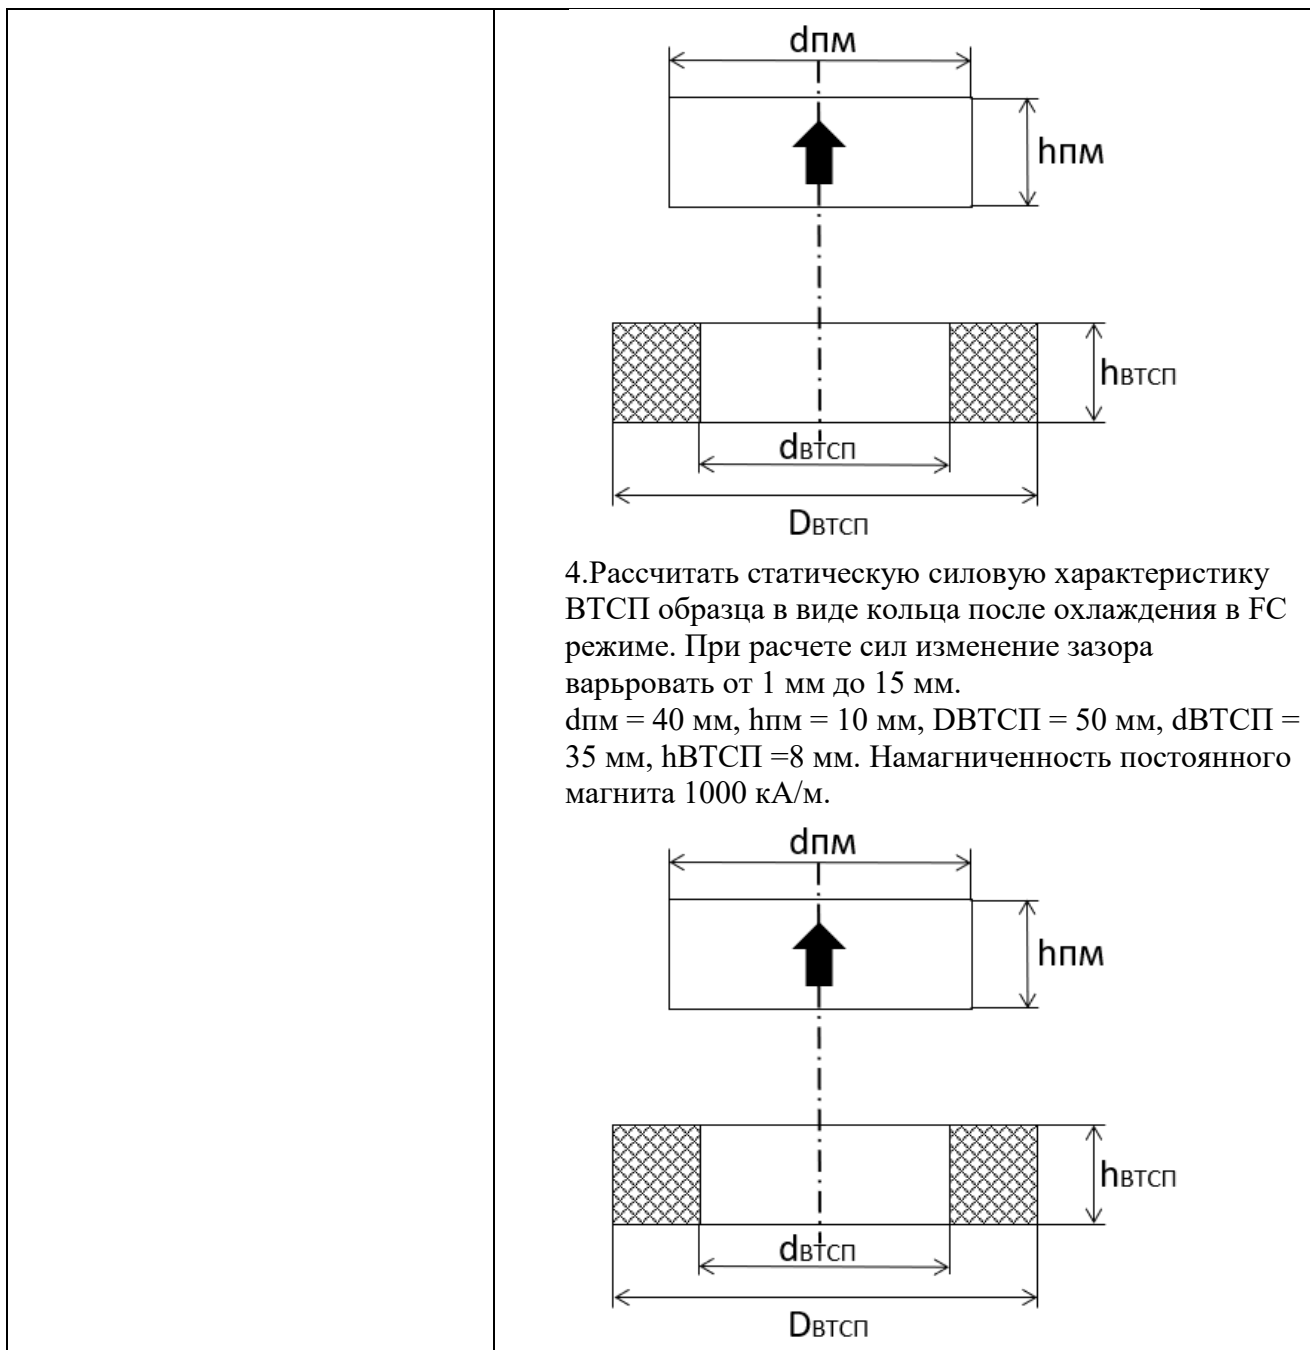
dпм

hпм

hвтсп

dвтсп

Dвтсп

4.Рассчитать статическую силовую характеристику ВТСП образца в виде кольца после охлаждения в FC режиме. При расчете сил изменение зазора варьровать от 1 мм до 15 мм.
dпм = 40 мм, hпм = 10 мм, DВТСП = 50 мм, dВТСП = 35 мм, hВТСП =8 мм. Намагниченность постоянного магнита 1000 кА/м.

dпм

hпм

hвтсп

dвтсп

Dвтсп